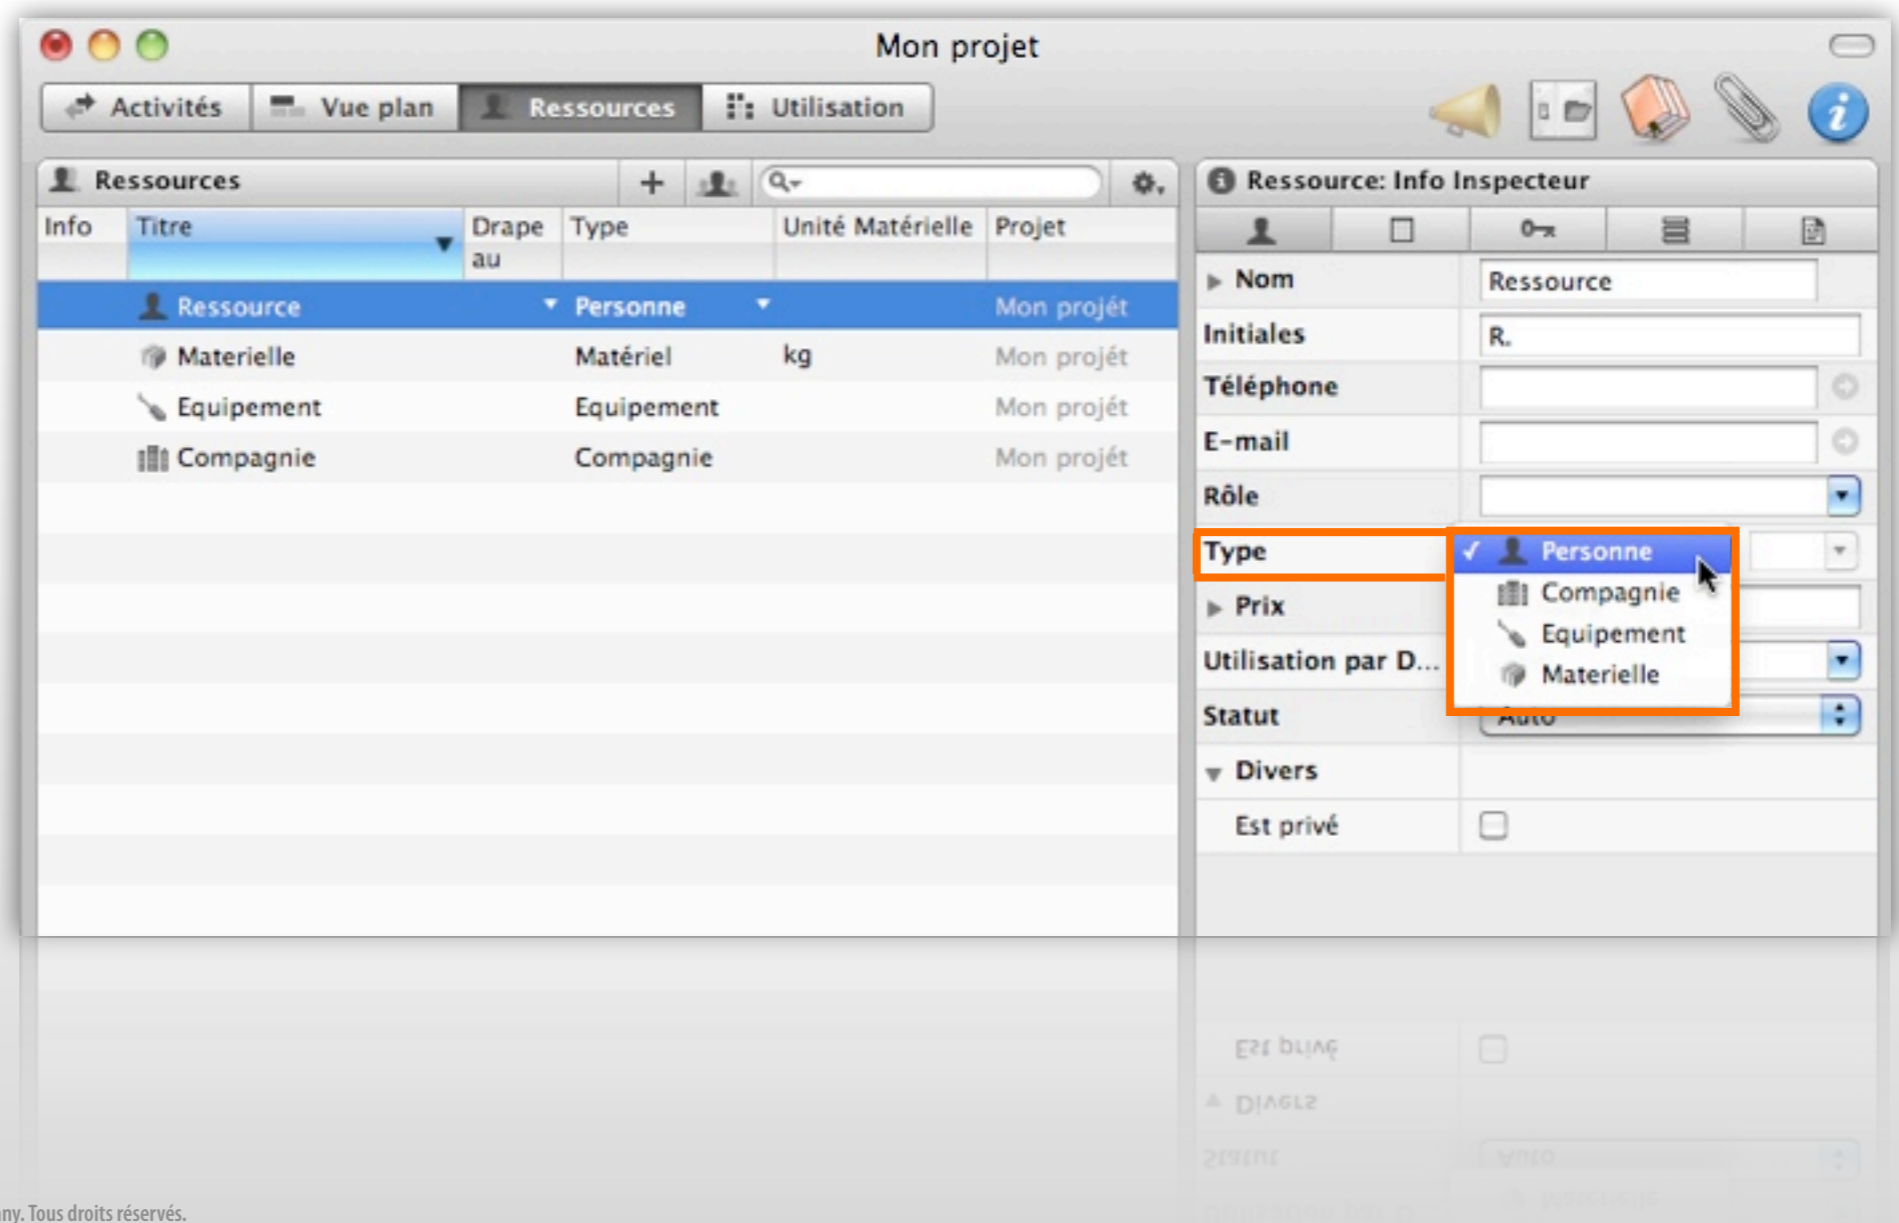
Mon projet

Activités | Vue plan | Ressources | Utilisation

Ressources

| Info | Titre | Drapeau | Type | Unité Matérielle | Projet |
|---|---|---|---|---|---|
| | Ressource | | Personne | | Mon projét |
| | Materielle | | Matériel | kg | Mon projét |
| | Equipement | | Equipement | | Mon projét |
| | Compagnie | | Compagnie | | Mon projét |

Ressource: Info Inspecteur

Nom: Ressource
Initiales: R.
Téléphone
E-mail
Rôle
Type: ✓ Personne, Compagnie, Equipement, Materielle
Prix
Utilisation par D...
Statut: Auto
Divers
Est privé

ny. Tous droits réservés.